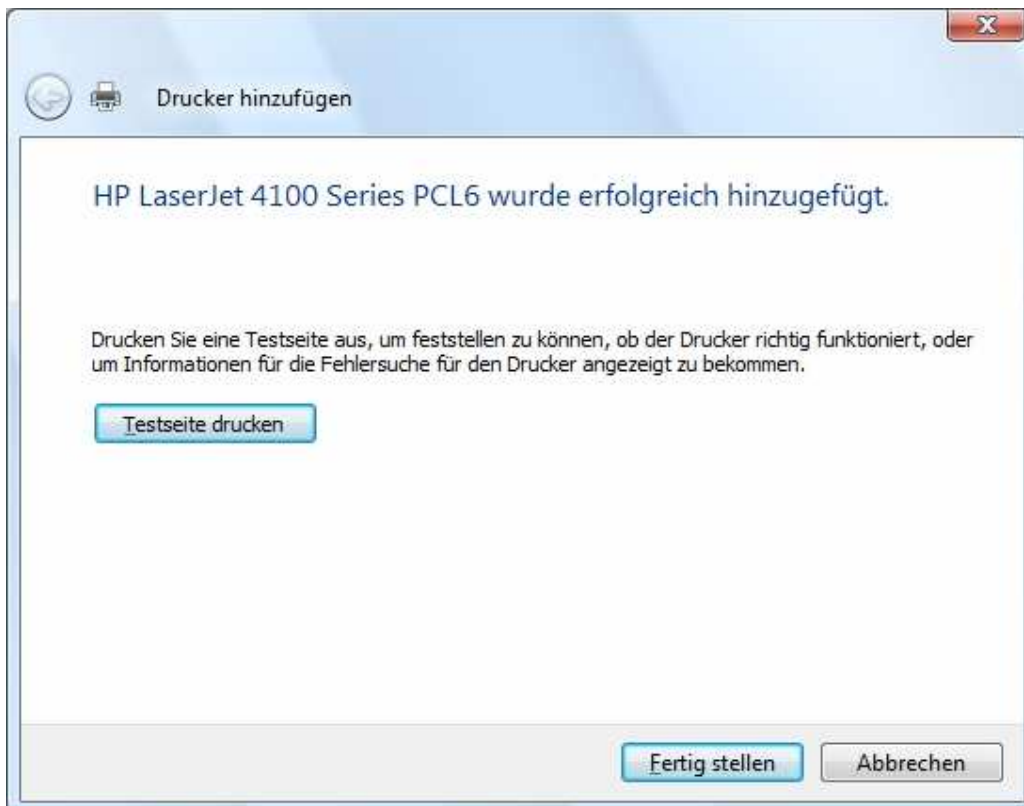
Drucker hinzufügen

HP LaserJet 4100 Series PCL6 wurde erfolgreich hinzugefügt.

Drucken Sie eine Testseite aus, um feststellen zu können, ob der Drucker richtig funktioniert, oder um Informationen für die Fehlersuche für den Drucker angezeigt zu bekommen.

Testseite drucken

Fertig stellen

Abbrechen